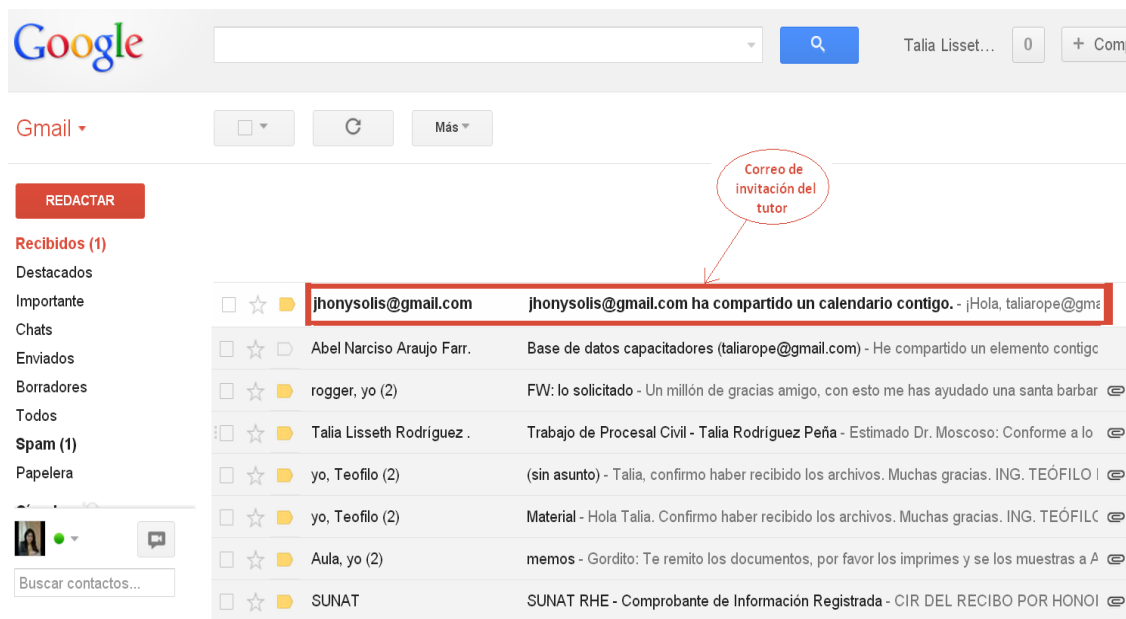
Google

Talia Lisset... 0 + Com

Gmail ▾

Más ▾

Correo de invitación del tutor

REDACTAR

Recibidos (1)
Destacados
Importante
Chats
Enviados
Borradores
Todos
Spam (1)
Papelera

Buscar contactos...

| | |
|---|---|
| jhonysolis@gmail.com | jhonysolis@gmail.com ha compartido un calendario contigo. - ¡Hola, taliarope@gma |
| Abel Narciso Araujo Farr. | Base de datos capacitadores (taliarope@gmail.com) - He compartido un elemento contigo |
| rogger, yo (2) | FW: lo solicitado - Un millón de gracias amigo, con esto me has ayudado una santa barbar |
| Talia Lisseth Rodríguez . | Trabajo de Procesal Civil - Talia Rodríguez Peña - Estimado Dr. Moscoso: Conforme a lo |
| yo, Teofilo (2) | (sin asunto) - Talia, confirmo haber recibido los archivos. Muchas gracias. ING. TEÓFILO |
| yo, Teofilo (2) | Material - Hola Talia. Confirmo haber recibido los archivos. Muchas gracias. ING. TEÓFILO |
| Aula, yo (2) | memos - Gordito: Te remito los documentos, por favor los imprimes y se los muestras a A |
| SUNAT | SUNAT RHE - Comprobante de Información Registrada - CIR DEL RECIBO POR HONO |